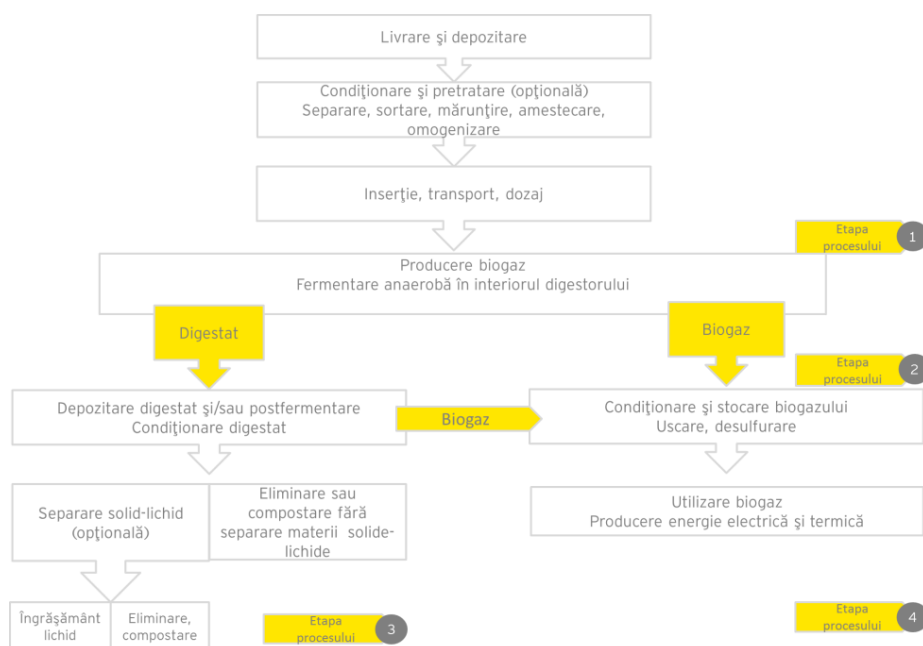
Livrare şi depozitare

Condiţionare şi pretratare (opţională)
Separare, sortare, mărunţire, amestecare, omogenizare

Inserţie, transport, dozaj

Etapa procesului 1

Producere biogaz
Fermentare anaerobă în interiorul digestorului

Digestat

Biogaz

Etapa procesului 2

Depozitare digestat şi/sau postfermentare
Condiţionare digestat

Biogaz

Condiţionare şi stocare biogazului
Uscare, desulfurare

Separare solid-lichid (opţională)

Eliminare sau compostare fără separare materii solide-lichide

Utilizare biogaz
Producere energie electrică şi termică

Îngrăşământ lichid

Eliminare, compostare

Etapa procesului 3

Etapa procesului 4